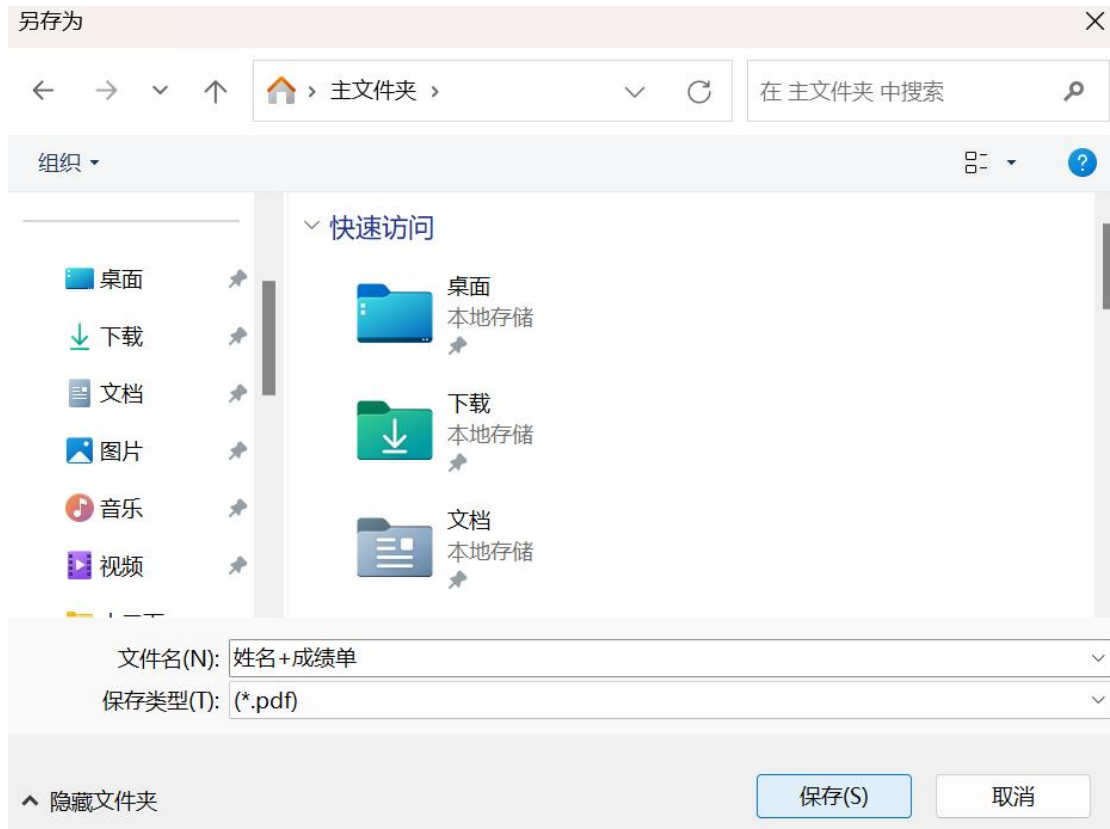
另存为

主文件夹 ›

在 主文件夹 中搜索

组织 ▾

快速访问

桌面
下载
文档
图片
音乐
视频
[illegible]

桌面
本地存储

下载
本地存储

文档
本地存储

文件名(N): 姓名+成绩单
保存类型(T): (*.pdf)

隐藏文件夹

保存(S)
取消